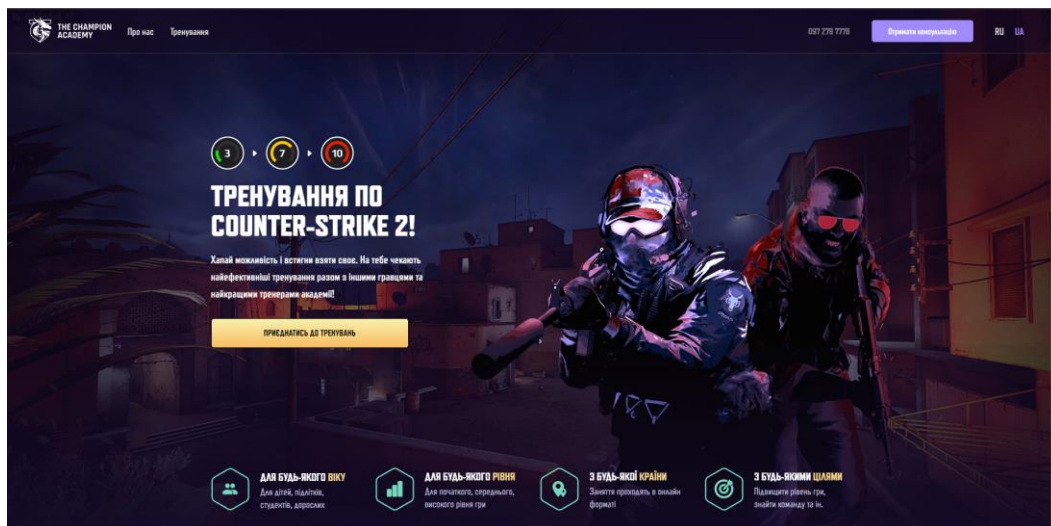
THE CHAMPION ACADEMY Про нас Тренування

097 279 7778 Отримати консультацію RU UA

3 7 10

ТРЕНУВАННЯ ПО COUNTER-STRIKE 2!

Хапай можливість і встигни взяти своє. На тебе чекають найефективніші тренування разом з іншими гравцями та найкращими тренерами академії!

ПРИЄДНАТИСЬ ДО ТРЕНУВАНЬ

ДЛЯ БУДЬ-ЯКОГО ВІКУ
Для дітей, підлітків, студентів, дорослих

ДЛЯ БУДЬ-ЯКОГО РІВНЯ
Для початкового, середнього, високого рівня гри

З БУДЬ-ЯКОЇ КРАЇНИ
Заняття проходять в онлайн форматі

З БУДЬ-ЯКИМИ ЦІЛЯМИ
Підвищити рівень гри, знайти команду та ін.